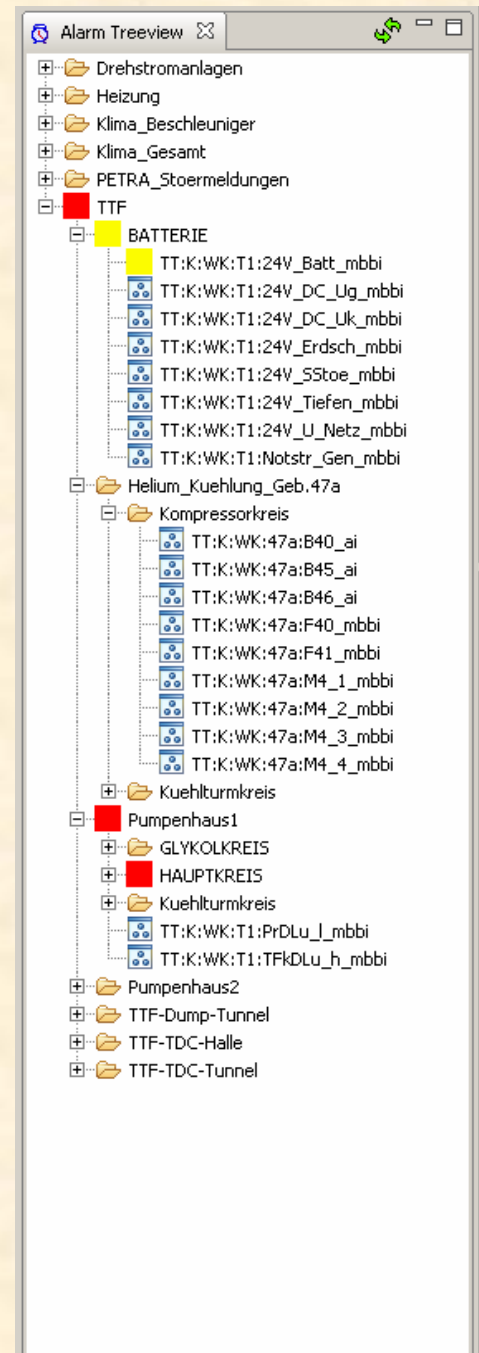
Alarm Treeview

Drehstromanlagen
Heizung
Klima_Beschleuniger
Klima_Gesamt
PETRA_Stoermeldungen
TTF
BATTERIE
TT:K:WK:T1:24V_Batt_mbbi
TT:K:WK:T1:24V_DC_Ug_mbbi
TT:K:WK:T1:24V_DC_Uk_mbbi
TT:K:WK:T1:24V_Erdsch_mbbi
TT:K:WK:T1:24V_SStoe_mbbi
TT:K:WK:T1:24V_Tiefen_mbbi
TT:K:WK:T1:24V_U_Netz_mbbi
TT:K:WK:T1:Notstr_Gen_mbbi
Helium_Kuehlung_Geb.47a
Kompressorkreis
TT:K:WK:47a:B40_ai
TT:K:WK:47a:B45_ai
TT:K:WK:47a:B46_ai
TT:K:WK:47a:F40_mbbi
TT:K:WK:47a:F41_mbbi
TT:K:WK:47a:M4_1_mbbi
TT:K:WK:47a:M4_2_mbbi
TT:K:WK:47a:M4_3_mbbi
TT:K:WK:47a:M4_4_mbbi
Kuehlturmkreis
Pumpenhaus1
GLYKOLKREIS
HAUPTKREIS
Kuehlturmkreis
TT:K:WK:T1:PrDLu_l_mbbi
TT:K:WK:T1:TFkDLu_h_mbbi
Pumpenhaus2
TTF-Dump-Tunnel
TTF-TDC-Halle
TTF-TDC-Tunnel